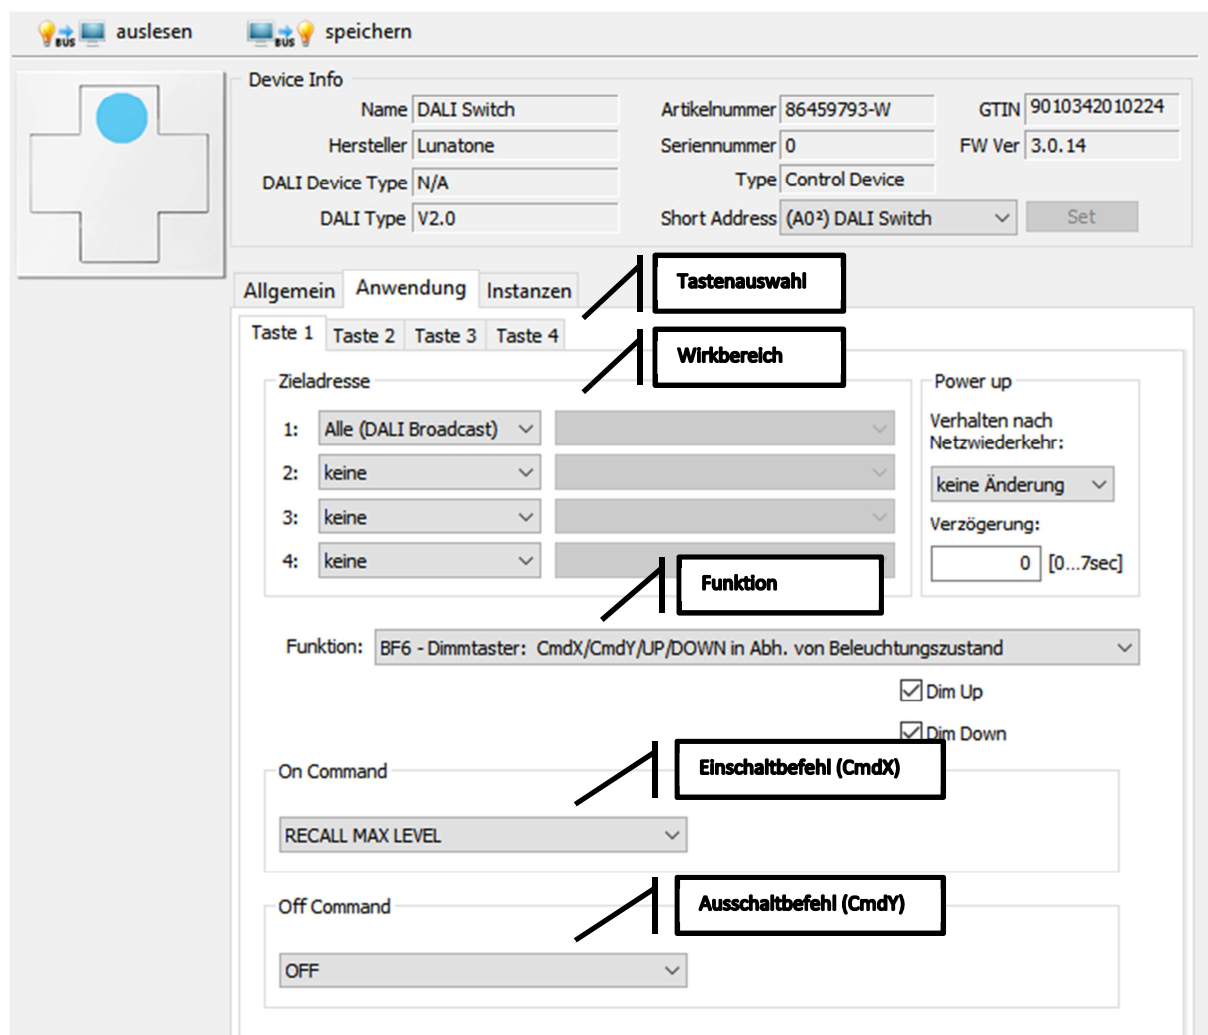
auslesen speichern

Device Info

Name DALI Switch
Hersteller Lunatone
DALI Device Type N/A
DALI Type V2.0

Artikelnummer 86459793-W
Seriennummer 0
Type Control Device
Short Address (A0²) DALI Switch
Set

GTIN 9010342010224
FW Ver 3.0.14

Allgemein Anwendung Instanzen

Tastenauswahl

Taste 1 Taste 2 Taste 3 Taste 4

Wirkbereich

Zieladresse

1: Alle (DALI Broadcast)
2: keine
3: keine
4: keine

Power up
Verhalten nach Netzwiederkehr:
keine Änderung
Verzögerung:
0 [0...7sec]

Funktion

Funktion: BF6 - Dimmtaster: CmdX/CmdY/UP/DOWN in Abh. von Beleuchtungszustand

Dim Up
Dim Down

On Command

Einschaltbefehl (CmdX)

RECALL MAX LEVEL

Off Command

Ausschaltbefehl (CmdY)

OFF